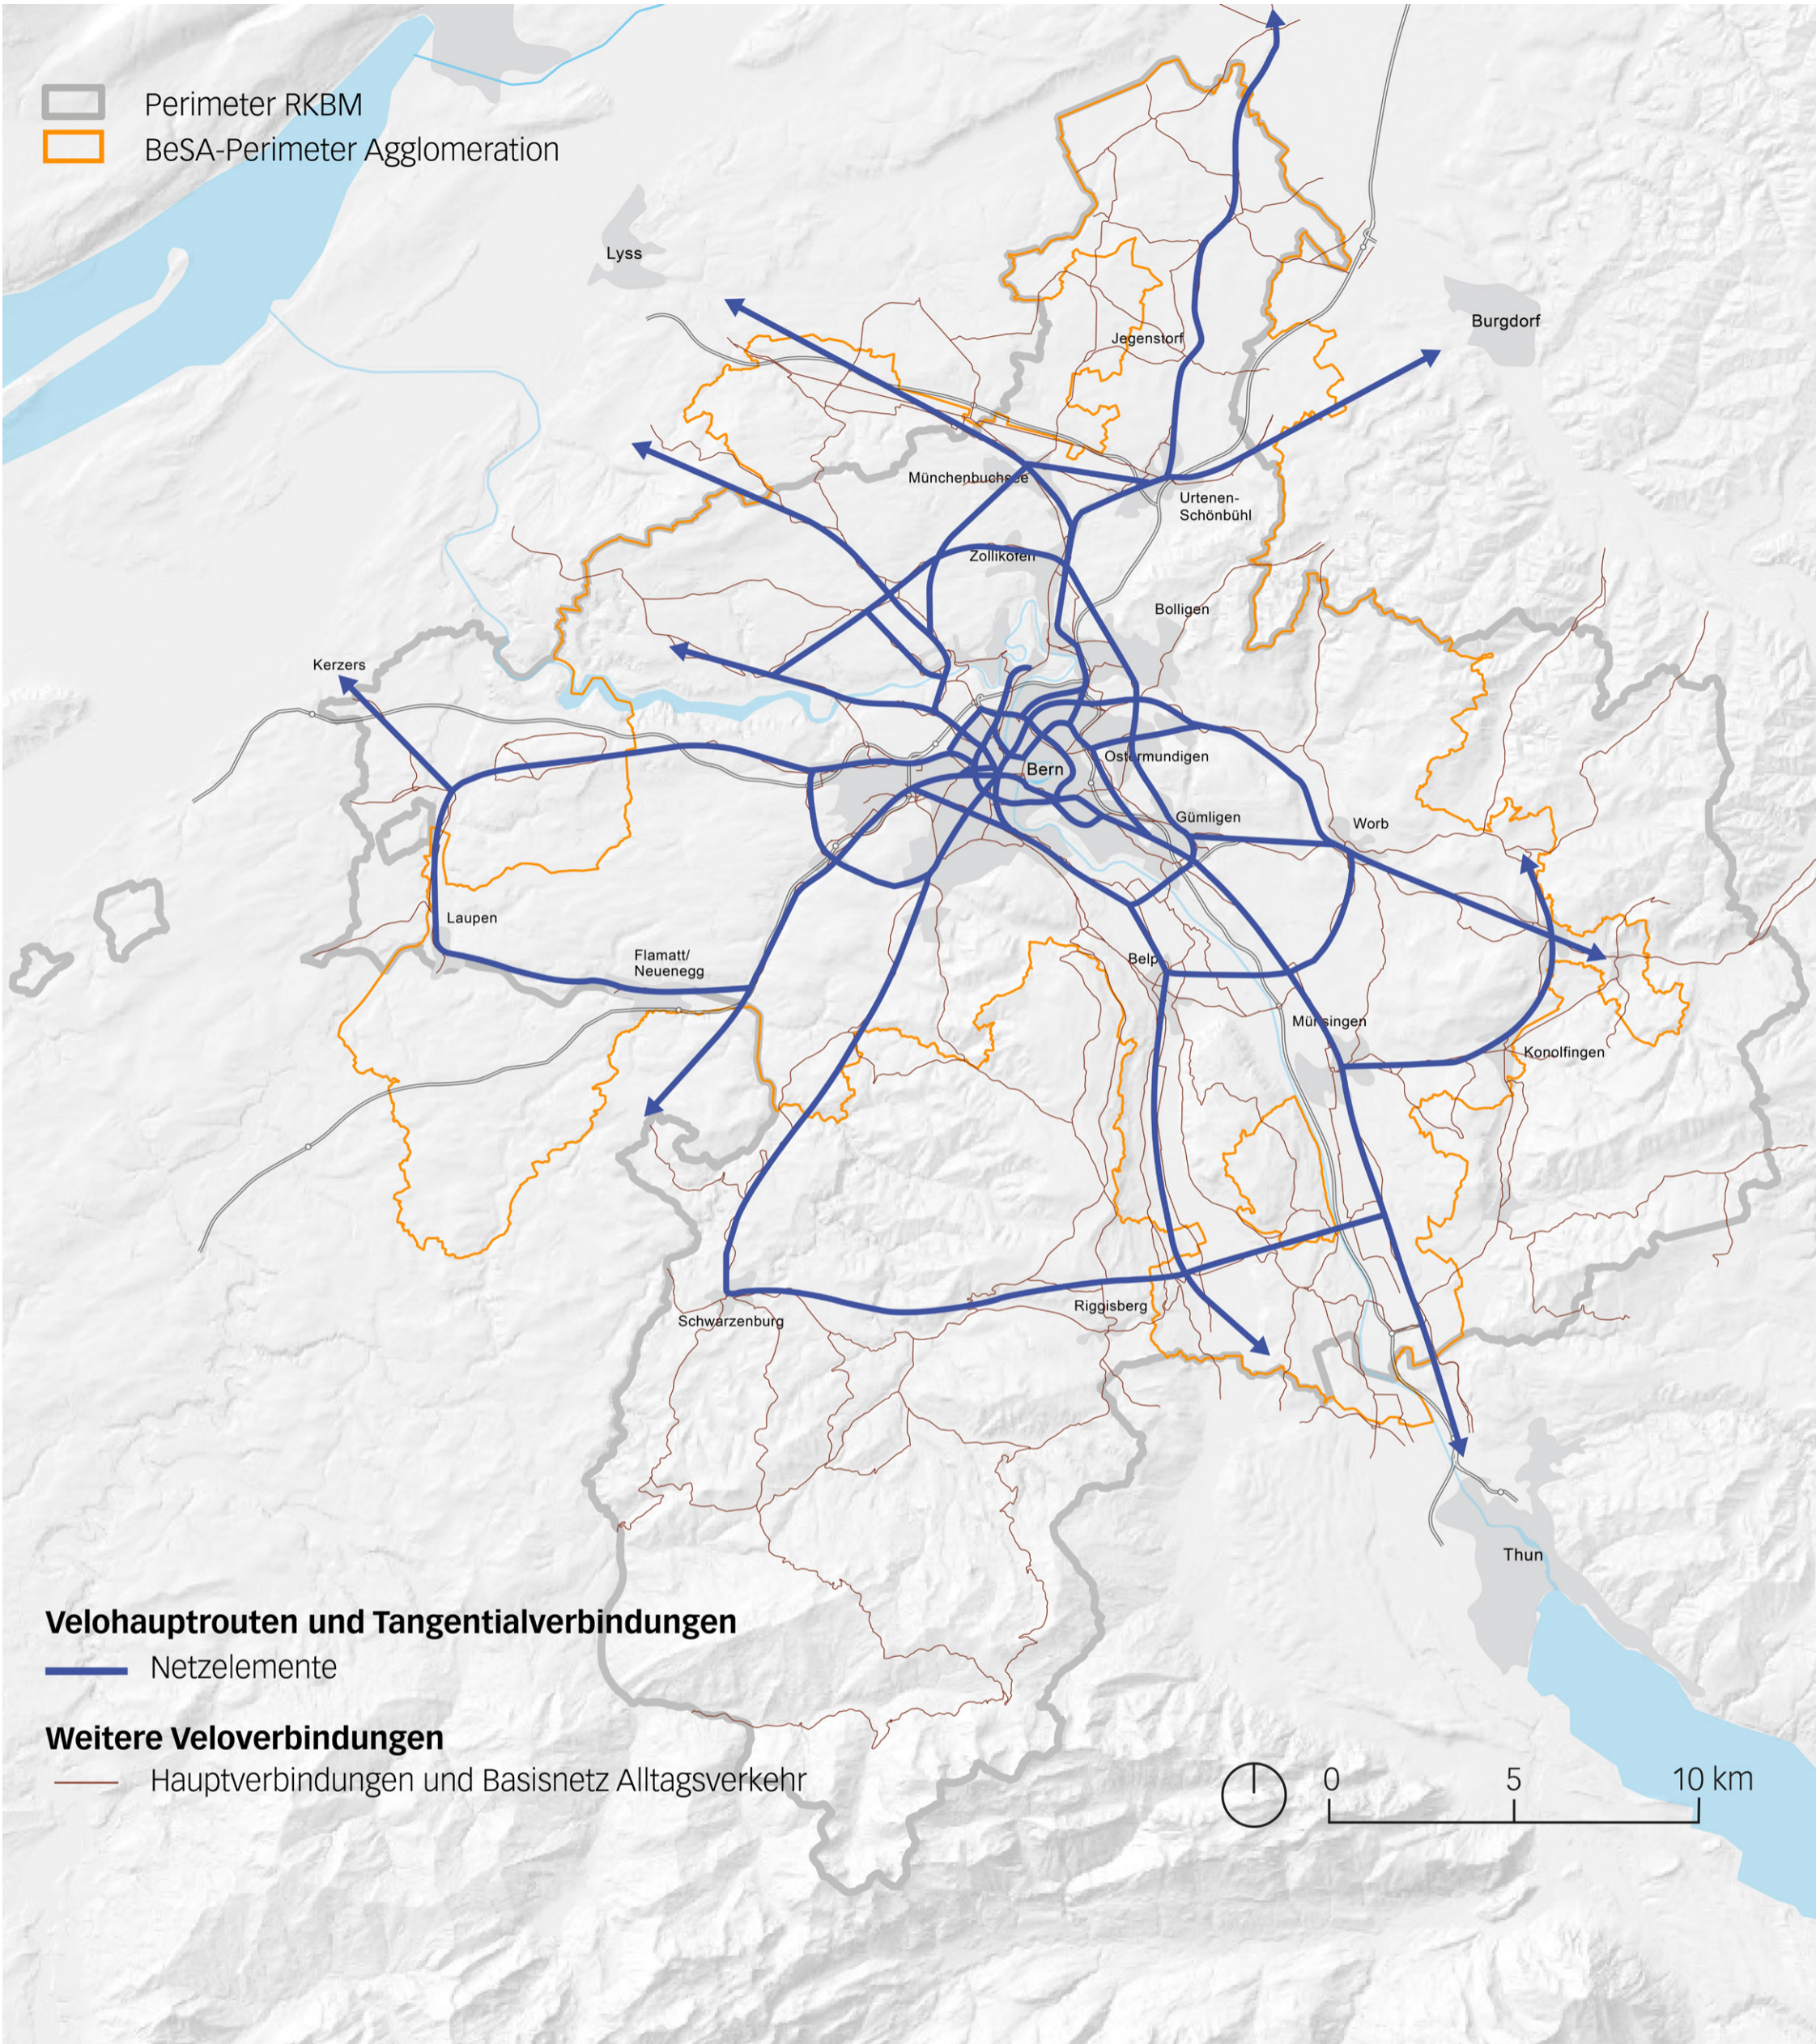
Perimeter RKBM
BeSA-Perimeter Agglomeration

Lyss
Burgdorf
Jegenstorf
Münchenbuchsee
Urtenen-Schönbühl
Zollikofen
Bolligen
Kerzers
Ostermundigen
Bern
Gümligen
Worb
Laupen
Flamatt/ Neuenegg
Belp
Münsingen
Konolfingen
Riggisberg
Schwarzenburg
Thun

Velohauptrouten und Tangentialverbindungen
Netzelemente

Weitere Veloverbindungen
Hauptverbindungen und Basisnetz Alltagsverkehr

0 5 10 km